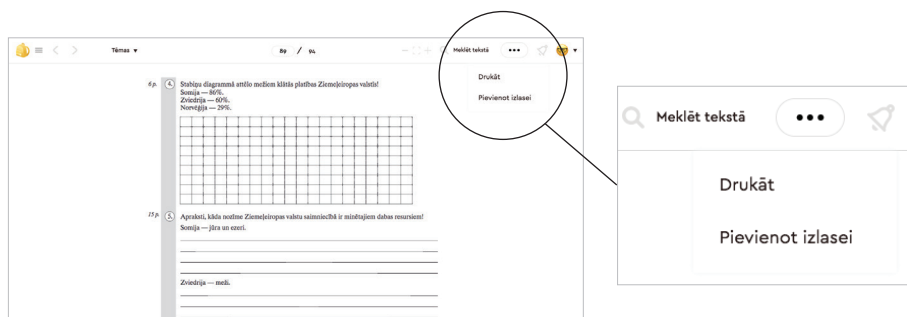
Tēmas ▾

89 / 94

Meklēt tekstā •••

Drukāt

Pievienot izlasei

6 p. 4. Stabiņu diagrammā attēlo mežiem klātās platības Ziemeļeiropas valstīs!
Somija — 86%.
Zviedrija — 60%.
Norvēģija — 29%.

15 p. 5. Apraksti, kāda nozīme Ziemeļeiropas valstu saimniecībā ir minētajiem dabas resursiem!
Somija — jūra un ezeri.

Zviedrija — meži.

Meklēt tekstā •••

Drukāt

Pievienot izlasei